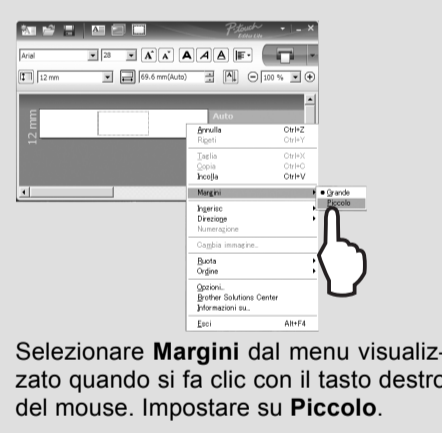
P-touch Editor Lite

Arial
28
A A A A A

12 mm
69.6 mm(Auto)
100 %

12 mm
Auto

Annulla Ctrl+Z
Ripeti Ctrl+Y
Taglia Ctrl+X
Copia Ctrl+C
Incolla Ctrl+V
Margini
Grande
Piccolo
Inserisc
Direzione
Numerazione
Cambia immagine...
Ruota
Ordine
Opzioni...
Brother Solutions Center
Informazioni su...
Esci Alt+F4

Selezionare **Margini** dal menu visualizzato quando si fa clic con il tasto destro del mouse. Impostare su **Piccolo**.